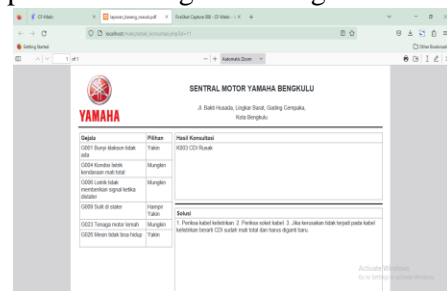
CI-Web | laporan_konsul.pdf | FireShot Capture 008 - CI-Web

localhost/...

Getting Started

1 of 1

Automatic Zoom

Other Bookmarks

YAMAHA

SENTRAL MOTOR YAMAHA BENGKULU

Jl. Bakti Husada, Lingkar Barat, Gading Cempaka, Kota Bengkulu

| Gejala | Pilihan | Hasil Konsultasi |
|---|---|---|
| G001 Bunyi Maksum tidak ada | Yakin | K003 CDI Rusak |
| G004 Kondisi listrik kendaraan mati total | Mungkin | |
| G006 Listrik tidak memberikan signal ketika distater | Mungkin | |
| G009 Sulit di stater | Hampir Yakin | Solusi |
| G023 Tenaga motor lemah | Mungkin | 1. Periksa kabel kelistrikan. 2. Periksa soket kabel. 3. Jika kerusakan tidak terjadi pada kabel kelistrikan berarti CDI sudah mati total dan harus diganti baru. |
| G026 Mesin tidak bisa hidup | Yakin | |

Activate Windows
Go to Settings to activate Windows.